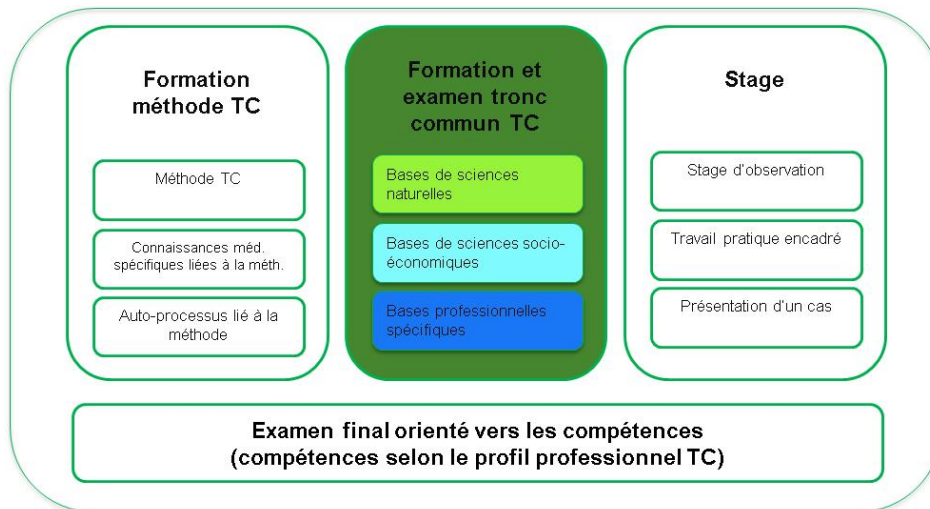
Formation méthode TC

Méthode TC

Connaissances méd. spécifiques liées à la méth.

Auto-processus lié à la méthode

Formation et examen tronc commun TC

Bases de sciences naturelles

Bases de sciences socio-économiques

Bases professionnelles spécifiques

Stage

Stage d'observation

Travail pratique encadré

Présentation d'un cas

Examen final orienté vers les compétences (compétences selon le profil professionnel TC)